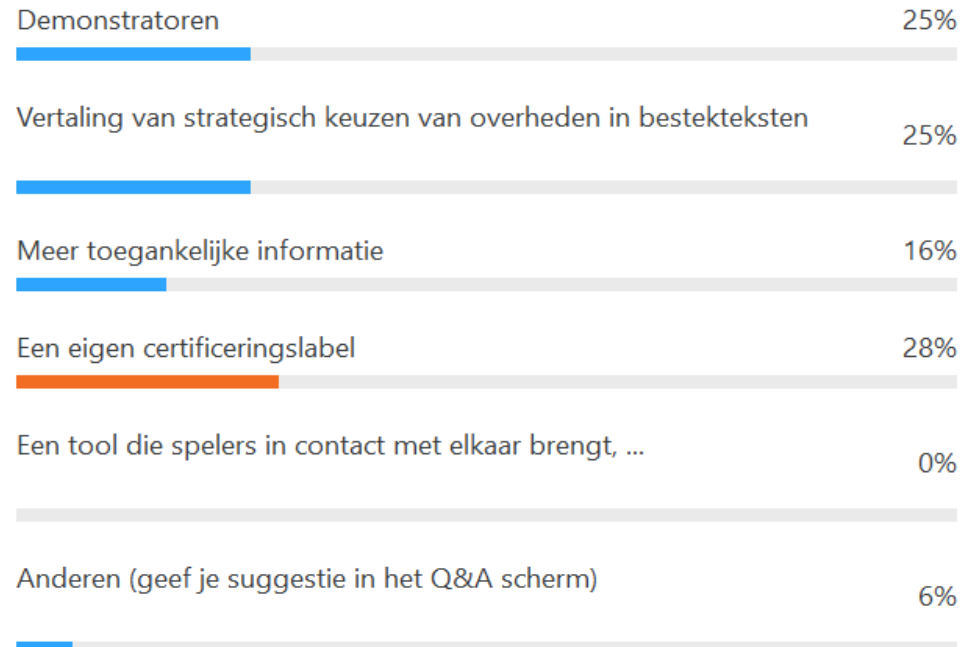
Demonstratoren 25%

Vertaling van strategisch keuzen van overheden in bestekteksten 25%

Meer toegankelijke informatie 16%

Een eigen certificeringslabel 28%

Een tool die spelers in contact met elkaar brengt, ... 0%

Anderen (geef je suggestie in het Q&A scherm) 6%